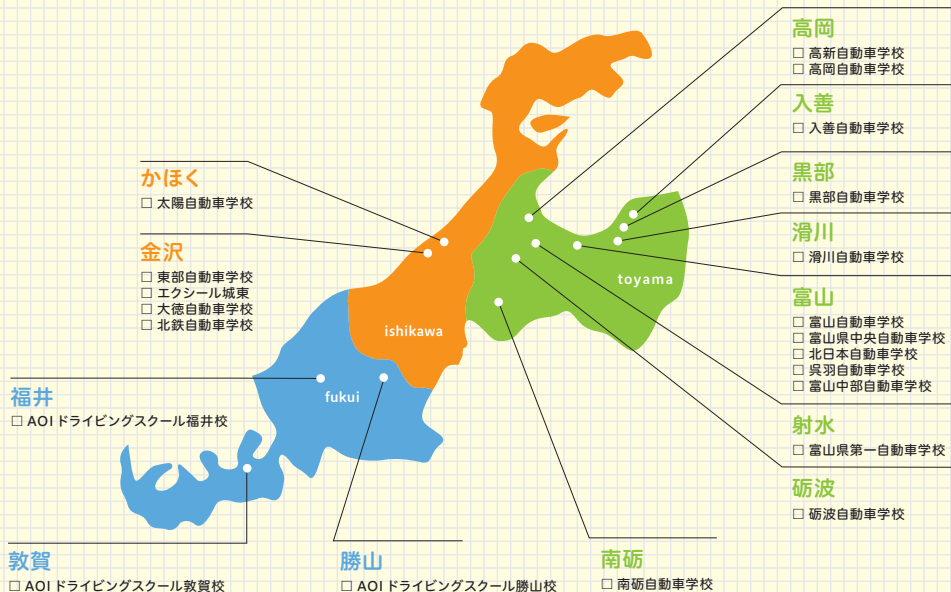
かほく
□ 太陽自動車学校

金沢
□ 東部自動車学校
□ エクシール城東
□ 大徳自動車学校
□ 北鉄自動車学校

福井
□ AOI ドライビングスクール福井校

敦賀
□ AOI ドライビングスクール敦賀校

勝山
□ AOI ドライビングスクール勝山校

南砺
□ 南砺自動車学校

ishikawa

fukui

toyama

高岡
□ 高新自動車学校
□ 高岡自動車学校

入善
□ 入善自動車学校

黒部
□ 黒部自動車学校

滑川
□ 滑川自動車学校

富山
□ 富山自動車学校
□ 富山県中央自動車学校
□ 北日本自動車学校
□ 呉羽自動車学校
□ 富山中部自動車学校

射水
□ 富山県第一自動車学校

砺波
□ 砺波自動車学校